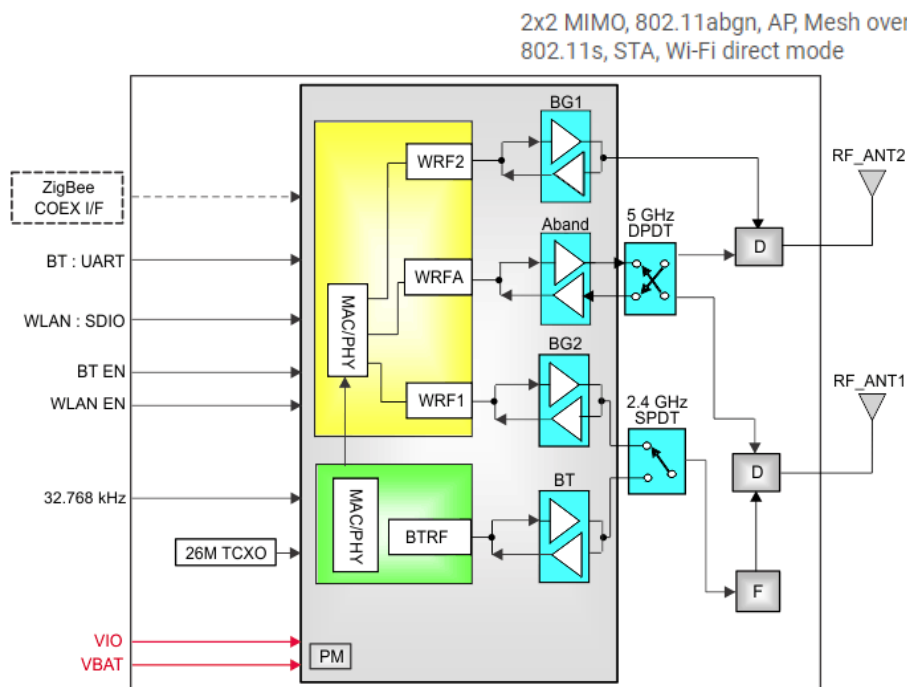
2x2 MIMO, 802.11abgn, AP, Mesh over 802.11s, STA, Wi-Fi direct mode

ZigBee COEX I/F

BT : UART

WLAN : SDIO

BT EN

WLAN EN

32.768 kHz

26M TCXO

VIO

VBAT

MAC/PHY

WRF2

WRFA

WRF1

MAC/PHY

BTRF

PM

BG1

Aband

BG2

BT

5 GHz DPDT

2.4 GHz SPDT

D

D

F

RF_ANT2

RF_ANT1